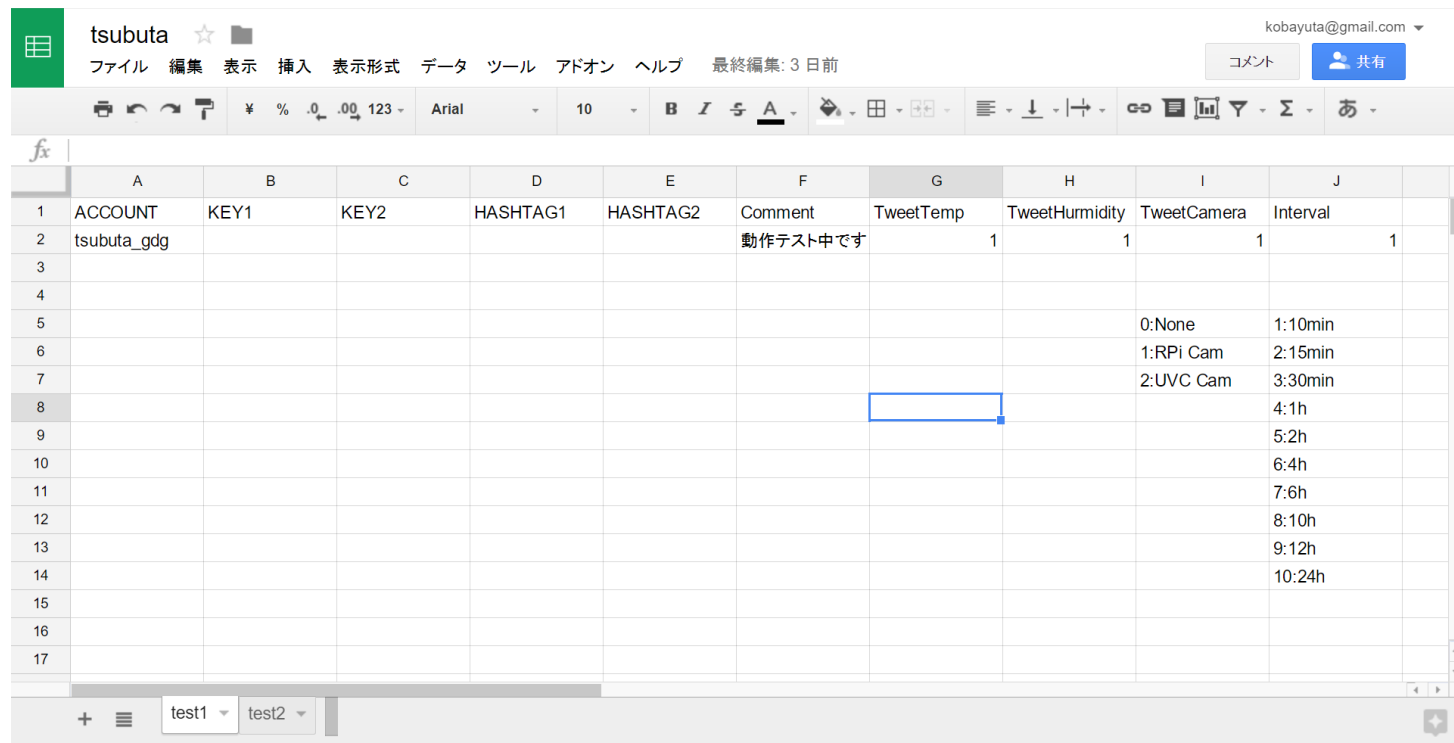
tsubuta

ファイル 編集 表示 挿入 表示形式 データ ツール アドオン ヘルプ 最終編集: 3 日前

kobayuta@gmail.com

コメント 共有

¥ % .0 .00 123 Arial 10 B I S A あ

fx

| | A | B | C | D | E | F | G | H | I | J |
|---|---|---|---|---|---|---|---|---|---|---|
| 1 | ACCOUNT | KEY1 | KEY2 | HASHTAG1 | HASHTAG2 | Comment | TweetTemp | TweetHurmidity | TweetCamera | Interval |
| 2 | tsubuta_gdg | | | | | 動作テスト中です | 1 | 1 | 1 | 1 |
| 3 | | | | | | | | | | |
| 4 | | | | | | | | | | |
| 5 | | | | | | | | | 0:None | 1:10min |
| 6 | | | | | | | | | 1:RPi Cam | 2:15min |
| 7 | | | | | | | | | 2:UVC Cam | 3:30min |
| 8 | | | | | | | | | | 4:1h |
| 9 | | | | | | | | | | 5:2h |
| 10 | | | | | | | | | | 6:4h |
| 11 | | | | | | | | | | 7:6h |
| 12 | | | | | | | | | | 8:10h |
| 13 | | | | | | | | | | 9:12h |
| 14 | | | | | | | | | | 10:24h |
| 15 | | | | | | | | | | |
| 16 | | | | | | | | | | |
| 17 | | | | | | | | | | |

+ test1 test2